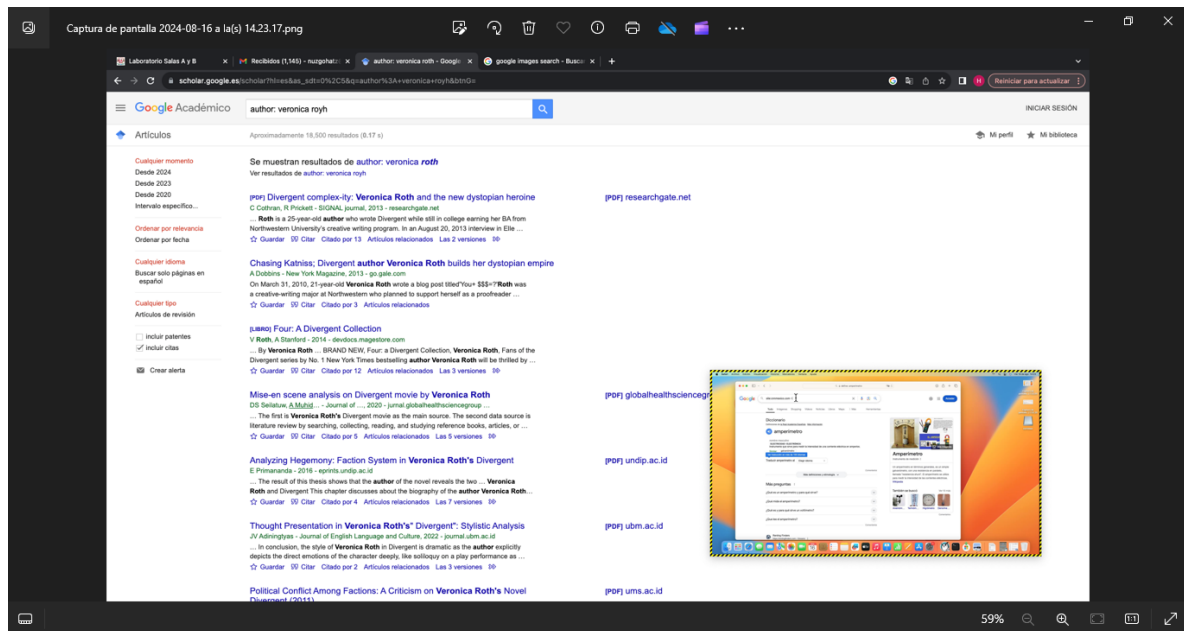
Captura de pantalla 2024-08-16 a la(s) 14.23.17.png

Laboratorio Salas A y B | Recibidos (1,145) - nuzgohat | author: veronica roth - Google | google images search - Busca

scholar.google.es/scholar?hl=es&as_sdt=0%2C5&q=author%3A+veronica+royh&btnG=

Reiniciar para actualizar

Google Académico author: veronica royh

INICIAR SESIÓN

Artículos

Aproximadamente 18,500 resultados (0.17 s)

Mi perfil Mi biblioteca

Cualquier momento
Desde 2024
Desde 2023
Desde 2020
Intervalo específico...

Ordenar por relevancia
Ordenar por fecha

Cualquier idioma
Buscar solo páginas en español

Cualquier tipo
Artículos de revisión

incluir patentes
incluir citas

Crear alerta

Se muestran resultados de author: veronica roth
Ver resultados de author: veronica royh

[PDF] Divergent complex-ity: Veronica Roth and the new dystopian heroine
C Cothran, R Prickett - SIGNAL journal, 2013 - researchgate.net
… Roth is a 25-year-old author who wrote Divergent while still in college earning her BA from Northwestern University's creative writing program. In an August 20, 2013 interview in Elle …
Guardar Citar Citado por 13 Artículos relacionados Las 2 versiones

[PDF] researchgate.net

Chasing Katniss; Divergent author Veronica Roth builds her dystopian empire
A Dobbins - New York Magazine, 2013 - go.gale.com
On March 31, 2010, 21-year-old Veronica Roth wrote a blog post titled'You+ $$$='Roth was a creative-writing major at Northwestern who planned to support herself as a proofreader …
Guardar Citar Citado por 3 Artículos relacionados

[LIBRO] Four: A Divergent Collection
V Roth, A Stanford - 2014 - devdocs.magestore.com
… By Veronica Roth … BRAND NEW, Four: a Divergent Collection, Veronica Roth, Fans of the Divergent series by No. 1 New York Times bestselling author Veronica Roth will be thrilled by …
Guardar Citar Citado por 12 Artículos relacionados Las 3 versiones

Mise-en scene analysis on Divergent movie by Veronica Roth
DS Setiatuw, A Muhid, … - Journal of …, 2020 - jurnal.globalhealthsciencegroup …
… The first is Veronica Roth's Divergent movie as the main source. The second data source is literature review by searching, collecting, reading, and studying reference books, articles, or …
Guardar Citar Citado por 5 Artículos relacionados Las 5 versiones

[PDF] globalhealthsciencegr

Analyzing Hegemony: Faction System in Veronica Roth's Divergent
E Primananda - 2016 - eprints.undip.ac.id
… The result of this thesis shows that the author of the novel reveals the two … Veronica Roth and Divergent This chapter discusses about the biography of the author Veronica Roth…
Guardar Citar Citado por 4 Artículos relacionados Las 7 versiones

[PDF] undip.ac.id

Thought Presentation in Veronica Roth's" Divergent": Stylistic Analysis
JV Adiningtyas - Journal of English Language and Culture, 2022 - journal.ubm.ac.id
… In conclusion, the style of Veronica Roth in Divergent is dramatic as the author explicitly depicts the direct emotions of the character deeply, like soliloquy on a play performance as …
Guardar Citar Citado por 2 Artículos relacionados Las 3 versiones

[PDF] ubm.ac.id

Political Conflict Among Factions: A Criticism on Veronica Roth's Novel Divergent (2011)

[PDF] ums.ac.id

59%